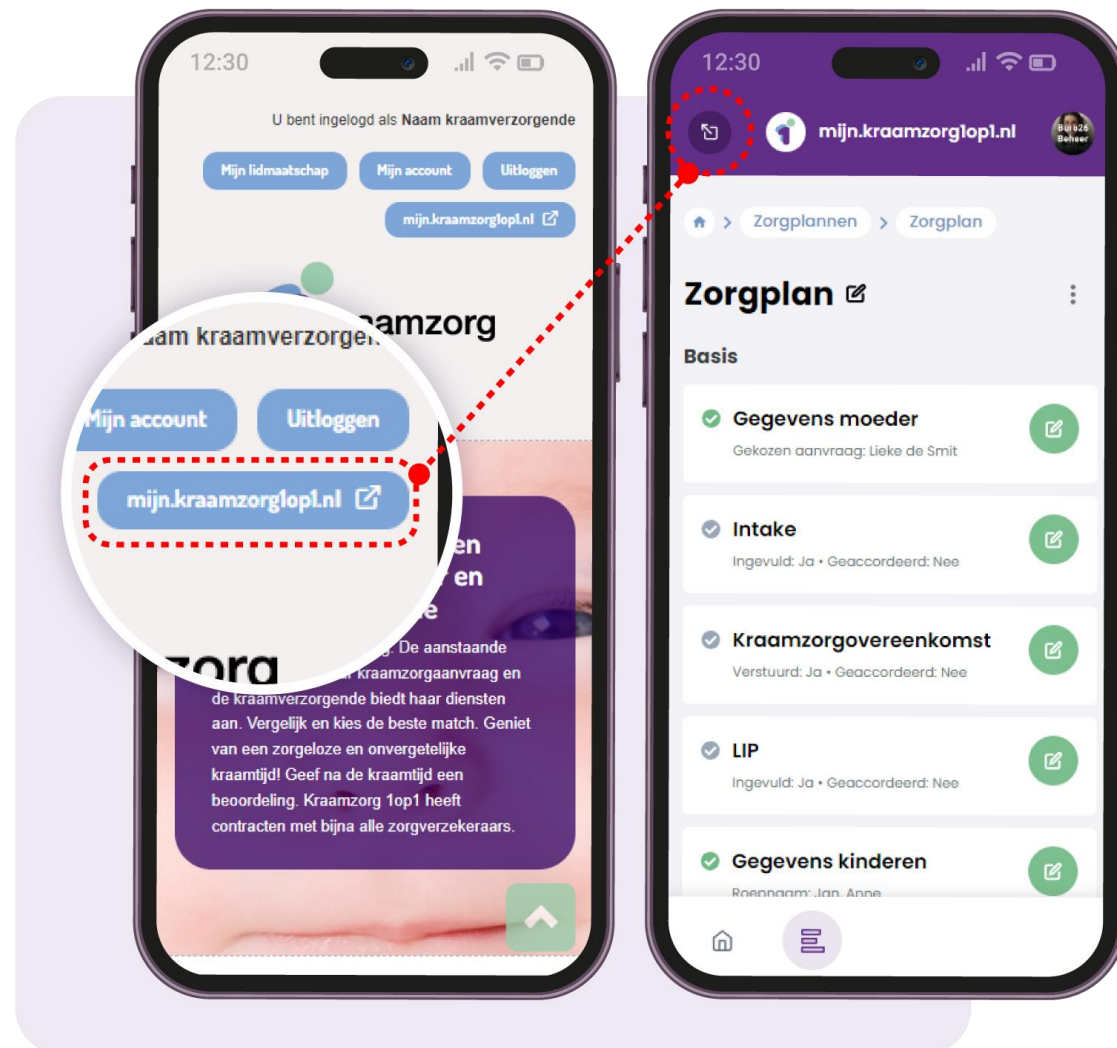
12:30

U bent ingelogd als Naam kraamverzorgende

Mijn lidmaatschap Mijn account Uitloggen

mijn.kraamzorg1op1.nl

aam kraamverzorgen amzorg

Mijn account Uitloggen

mijn.kraamzorg1op1.nl

en
en
e

zorg

g. De aanstaande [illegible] kraamzorgaanvraag en de kraamverzorgende biedt haar diensten aan. Vergelijk en kies de beste match. Geniet van een zorgeloze en onvergetelijke kraamtijd! Geef na de kraamtijd een beoordeling. Kraamzorg 1op1 heeft contracten met bijna alle zorgverzekeraars.

12:30

mijn.kraamzorg1op1.nl

Buro26 Beheer

Zorgplannen > Zorgplan

Zorgplan

Basis

Gegevens moeder
Gekozen aanvraag: Lieke de Smit

Intake
Ingevuld: Ja • Geaccordeerd: Nee

Kraamzorgovereenkomst
Verstuurd: Ja • Geaccordeerd: Nee

LIP
Ingevuld: Ja • Geaccordeerd: Nee

Gegevens kinderen
Roepnaam: Jan, Anne